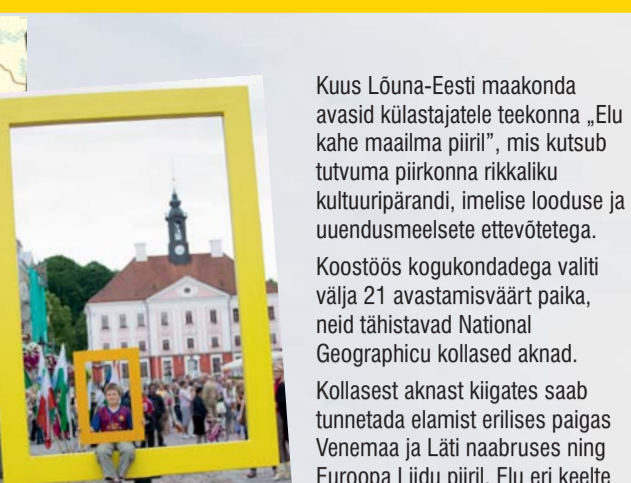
Kuus Lõuna-Eesti maakonda avasid külastajatele teekonna „Elu kahe maailma piiril", mis kutsub tutvuma piirkonna rikkaliku kultuuripärandi, imelise looduse ja uuendusmeelsete ettevõtetega.

Koostöös kogukondadega valiti välja 21 avastamisväärt paika, neid tähistavad National Geographicu kollased aknad.

Kollasest aknast kiigates saab tunnetada elamist erilises paigas Venemaa ja Läti naabruses ning Euroopa Liidu piiril. Elu eri keelte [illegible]